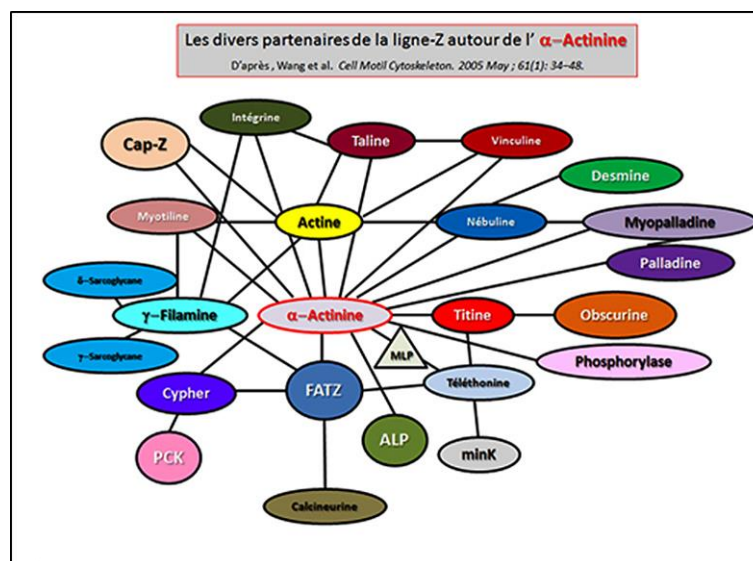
Les divers partenaires de la ligne-Z autour de l' α–Actinine
D'après, Wang et al. Cell Motil Cytoskeleton. 2005 May ; 61(1): 34–48.

Intégrine
Cap-Z
Taline
Vinculine
Desmine
Myotiline
Actine
Nébuline
Myopalladine
Palladine
δ-Sarcoglycane
γ–Filamine
α–Actinine
Titine
Obscurine
γ-Sarcoglycane
MLP
Phosphorylase
Cypher
FATZ
Téléthonine
PCK
ALP
minK
Calcineurine